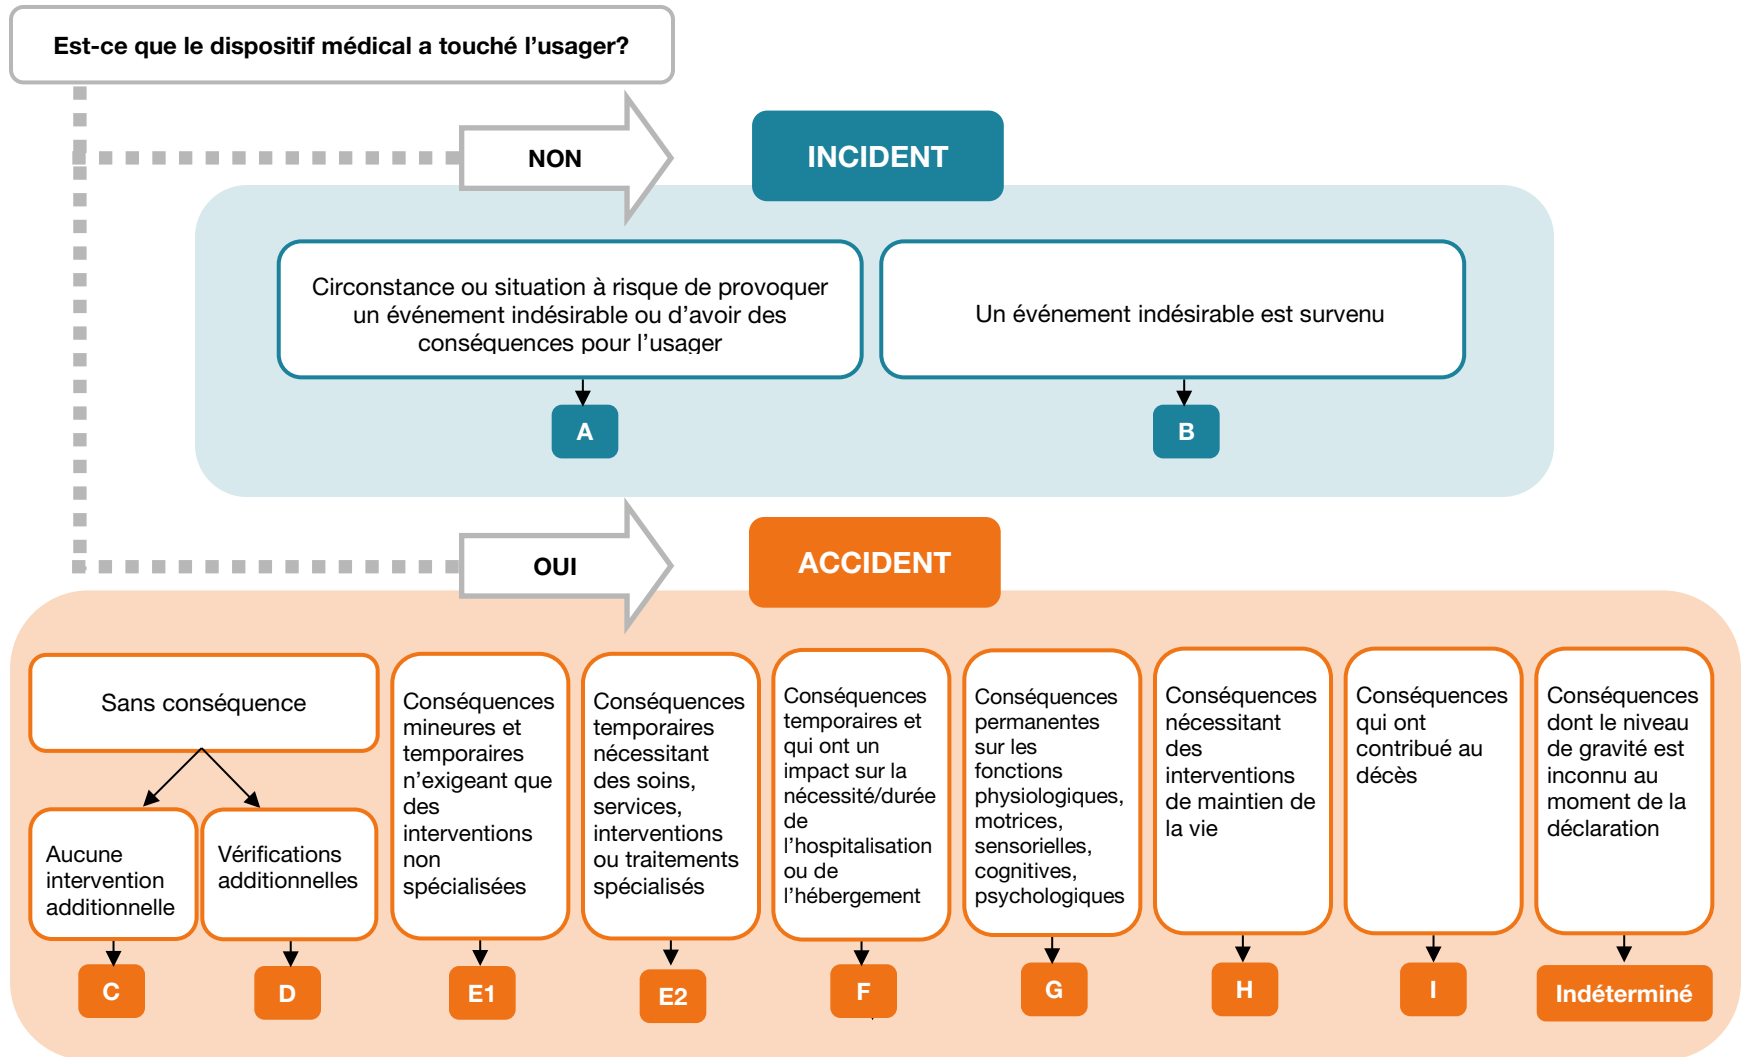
Est-ce que le dispositif médical a touché l’usager?

NON

INCIDENT

Circonstance ou situation à risque de provoquer un événement indésirable ou d’avoir des conséquences pour l’usager

A

Un événement indésirable est survenu

B

OUI

ACCIDENT

Sans conséquence

Aucune intervention additionnelle

C

Vérifications additionnelles

D

Conséquences mineures et temporaires n’exigeant que des interventions non spécialisées

E1

Conséquences temporaires nécessitant des soins, services, interventions ou traitements spécialisés

E2

Conséquences temporaires et qui ont un impact sur la nécessité/durée de l’hospitalisation ou de l’hébergement

F

Conséquences permanentes sur les fonctions physiologiques, motrices, sensorielles, cognitives, psychologiques

G

Conséquences nécessitant des interventions de maintien de la vie

H

Conséquences qui ont contribué au décès

I

Conséquences dont le niveau de gravité est inconnu au moment de la déclaration

Indéterminé